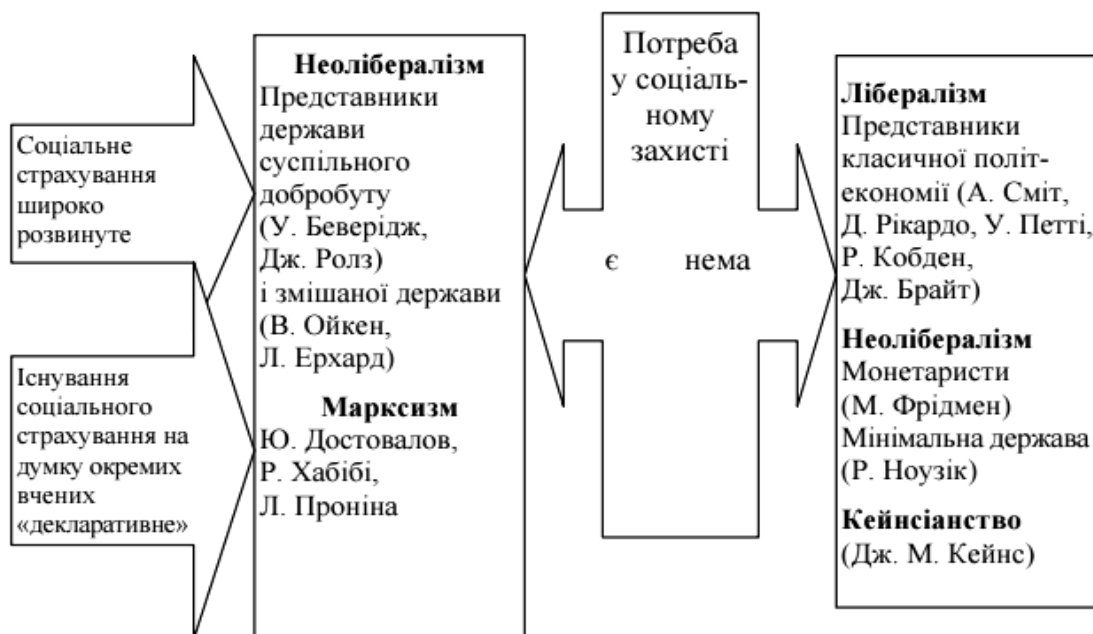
Соціальне страхування широко розвинуте

Існування соціального страхування на думку окремих вчених «декларативне»

**Неолібералізм**
Представники держави суспільного добробуту (У. Беверідж, Дж. Ролз) і змішаної держави (В. Ойкен, Л. Ерхард)

**Марксизм**
Ю. Достовалов, Р. Хабібі, Л. Проніна

Потреба у соціальному захисті

є нема

**Лібералізм**
Представники класичної політекономії (А. Сміт, Д. Рікардо, У. Петті, Р. Кобден, Дж. Брайт)

**Неолібералізм**
Монетаристи (М. Фрідмен)
Мінімальна держава (Р. Ноузік)

**Кейнсіанство**
(Дж. М. Кейнс)